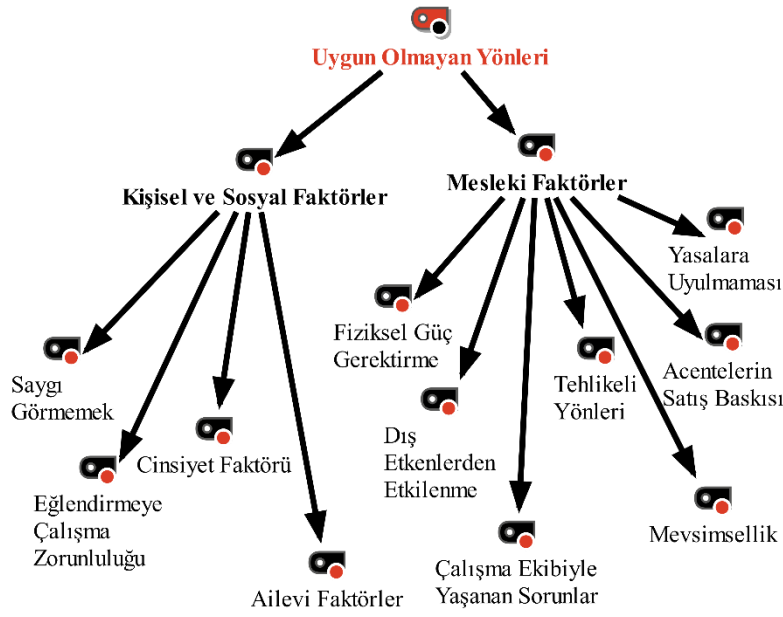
Uygun Olmayan Yönleri

Kişisel ve Sosyal Faktörler

Mesleki Faktörler

Saygı Görmemek

Eğlendirmeye Çalışma Zorunluluğu

Cinsiyet Faktörü

Ailevi Faktörler

Fiziksel Güç Gerektirme

Dış Etkenlerden Etkilenme

Çalışma Ekibiyle Yaşanan Sorunlar

Tehlikeli Yönleri

Mevsimsellik

Acentelerin Satış Baskısı

Yasalara Uyulmaması